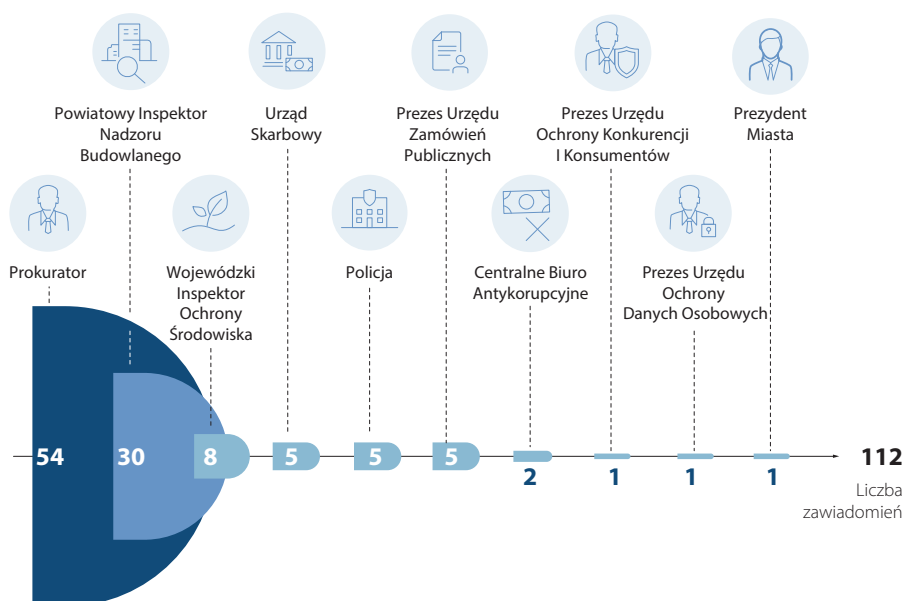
Powiatowy Inspektor Nadzoru Budowlanego

Urząd Skarbowy

Prezes Urzędu Zamówień Publicznych

Prezes Urzędu Ochrony Konkurencji I Konsumentów

Prezydent Miasta

Prokurator

Wojewódzki Inspektor Ochrony Środowiska

Policja

Centralne Biuro Antykorupcyjne

Prezes Urzędu Ochrony Danych Osobowych

54

30

8

5

5

5

2

1

1

1

112

Liczba zawiadomień